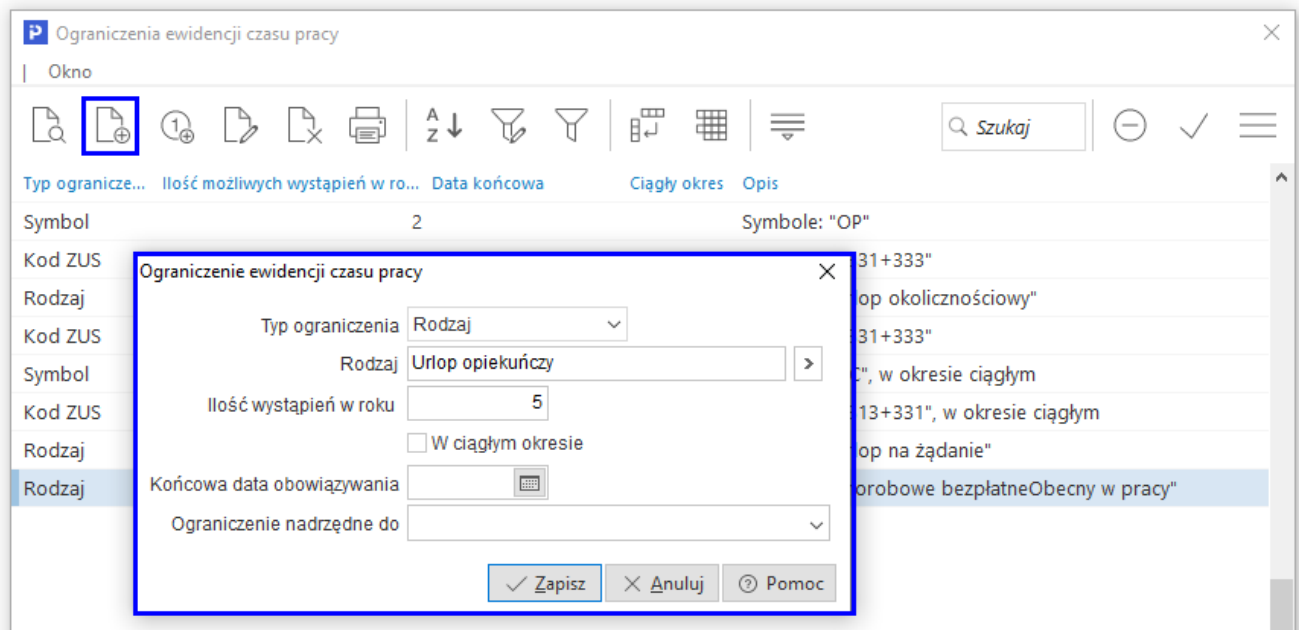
Ograniczenia ewidencji czasu pracy

Okno

Szukaj

| Typ ogranicze... | Ilość możliwych wystąpień w ro... | Data końcowa | Ciągły okres | Opis |
|---|---|---|---|---|
| Symbol | 2 | | | Symbole: "OP" |
| Kod ZUS | | | | 31+333" |
| Rodzaj | | | | op okolicznościowy" |
| Kod ZUS | | | | 31+333" |
| Symbol | | | | ", w okresie ciągłym |
| Kod ZUS | | | | 13+331", w okresie ciągłym |
| Rodzaj | | | | op na żądanie" |
| Rodzaj | | | | orobowe bezpłatneObecny w pracy" |

Ograniczenie ewidencji czasu pracy

Typ ograniczenia Rodzaj

Rodzaj Urlop opiekuńczy

Ilość wystąpień w roku 5

W ciągłym okresie

Końcowa data obowiązywania

Ograniczenie nadrzędne do

Zapisz Anuluj Pomoc